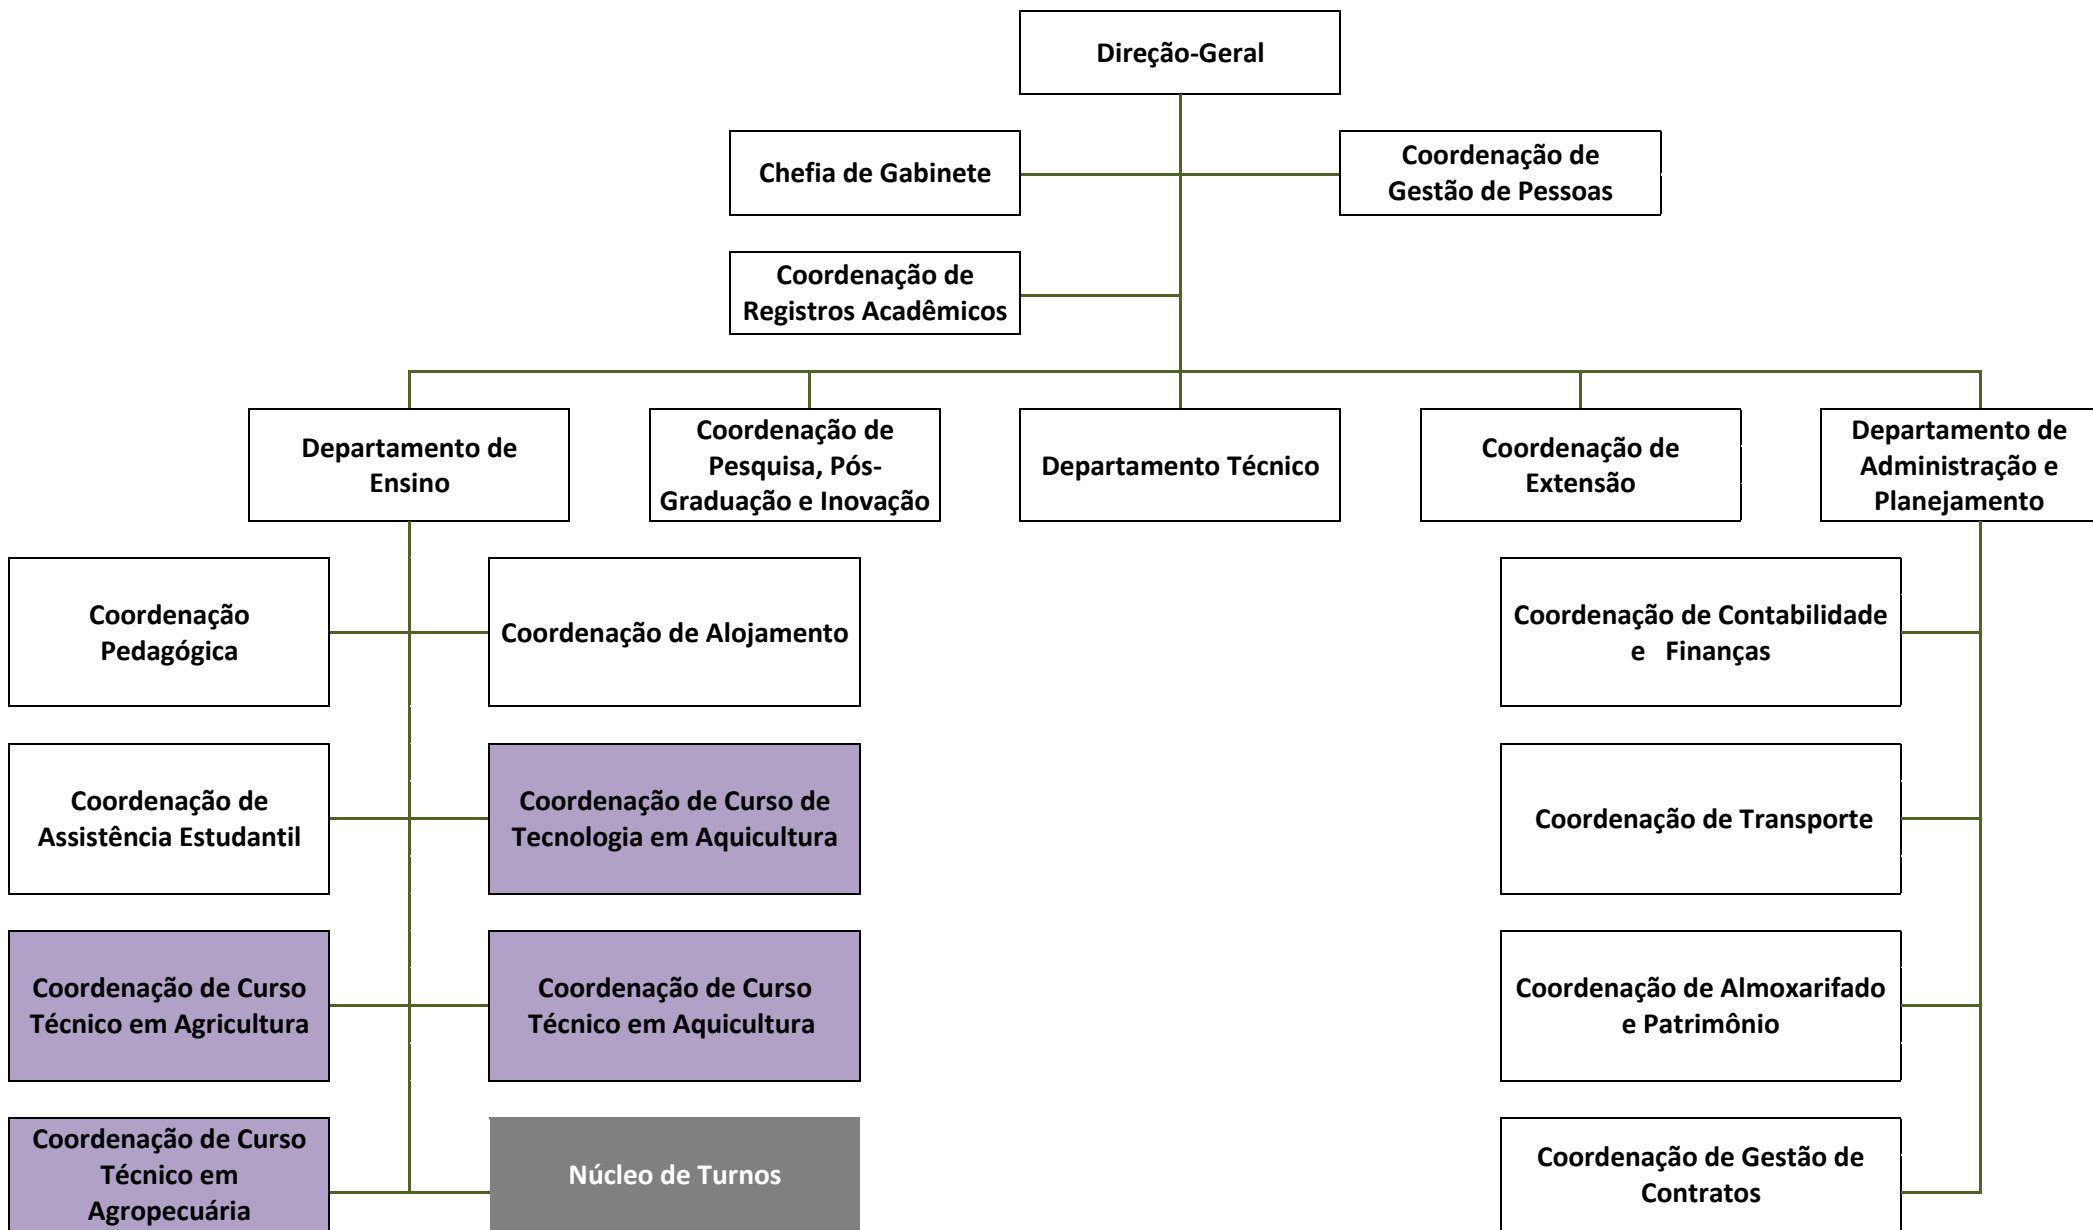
Direção-Geral

Chefia de Gabinete

Coordenação de Gestão de Pessoas

Coordenação de Registros Acadêmicos

Departamento de Ensino

Coordenação de Pesquisa, Pós-Graduação e Inovação

Departamento Técnico

Coordenação de Extensão

Departamento de Administração e Planejamento

Coordenação Pedagógica

Coordenação de Alojamento

Coordenação de Assistência Estudantil

Coordenação de Curso de Tecnologia em Aquicultura

Coordenação de Curso Técnico em Agricultura

Coordenação de Curso Técnico em Aquicultura

Coordenação de Curso Técnico em Agropecuária

Núcleo de Turnos

Coordenação de Contabilidade e Finanças

Coordenação de Transporte

Coordenação de Almoxarifado e Patrimônio

Coordenação de Gestão de Contratos